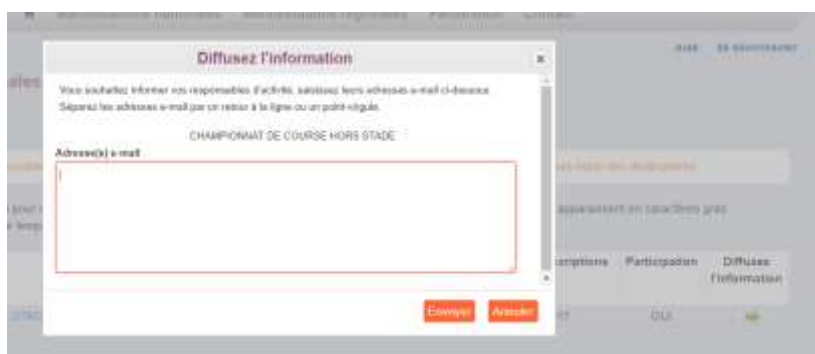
Diffusez l'information

×

Vous souhaitez informer vos responsables d'activité, saisissez leurs adresses e-mail ci-dessous. Séparez les adresses e-mail par un retour à la ligne ou un point-virgule.

CHAMPIONNAT DE COURSE HORS STADE

Adresse(s) e-mail

Envoyer Annuler

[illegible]

scriptions Participation Diffuser l'information

OUI